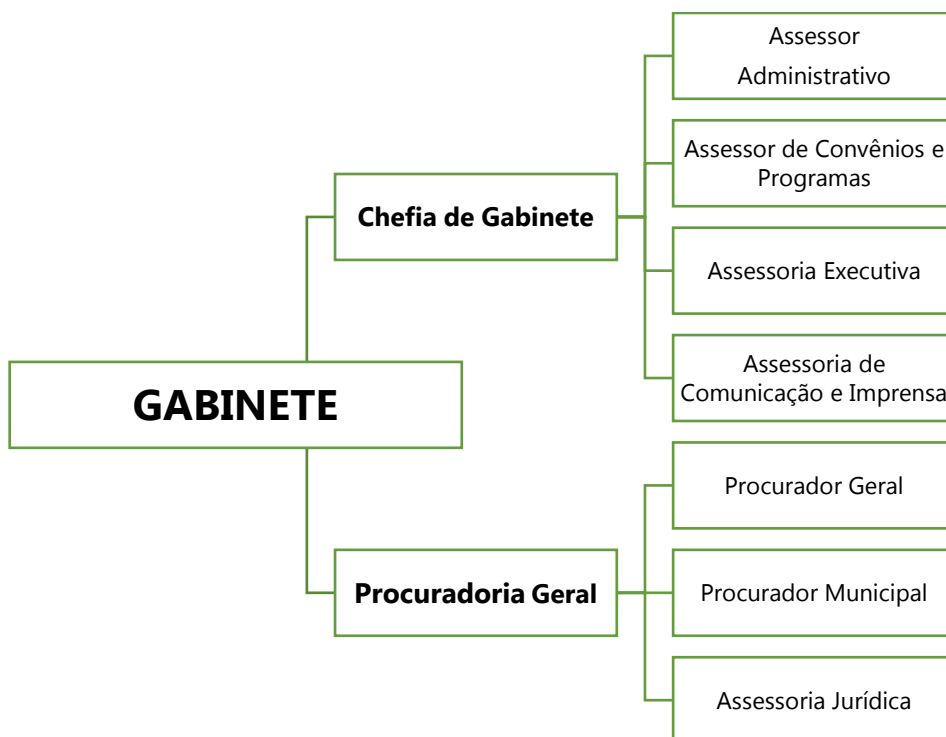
GABINETE

Chefia de Gabinete

Assessor Administrativo

Assessor de Convênios e Programas

Assessoria Executiva

Assessoria de Comunicação e Imprensa

Procuradoria Geral

Procurador Geral

Procurador Municipal

Assessoria Jurídica